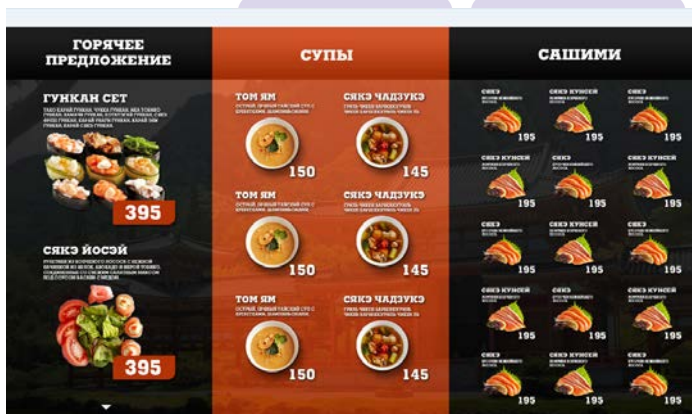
ГОРЯЧЕЕ ПРЕДЛОЖЕНИЕ

ГУНКАН СЕТ

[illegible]

395

СЯКЭ ЙОСЭЙ

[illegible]

395

СУПЫ

ТОМ ЯМ

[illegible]

150

СЯКЭ ЧАДЗУКЭ

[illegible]

145

ТОМ ЯМ

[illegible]

150

СЯКЭ ЧАДЗУКЭ

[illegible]

145

ТОМ ЯМ

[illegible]

150

СЯКЭ ЧАДЗУКЭ

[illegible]

145

САШИМИ

СЯКЭ
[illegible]
195

СЯКЭ КУНСЕЙ
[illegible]
195

СЯКЭ
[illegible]
195

СЯКЭ КУНСЕЙ
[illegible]
195

СЯКЭ
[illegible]
195

СЯКЭ КУНСЕЙ
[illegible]
195

СЯКЭ
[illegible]
195

СЯКЭ
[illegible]
195

СЯКЭ
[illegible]
195

СЯКЭ КУНСЕЙ
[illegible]
195

СЯКЭ
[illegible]
195

СЯКЭ КУНСЕЙ
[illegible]
195

СЯКЭ
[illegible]
195

СЯКЭ КУНСЕЙ
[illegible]
195

СЯКЭ
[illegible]
195